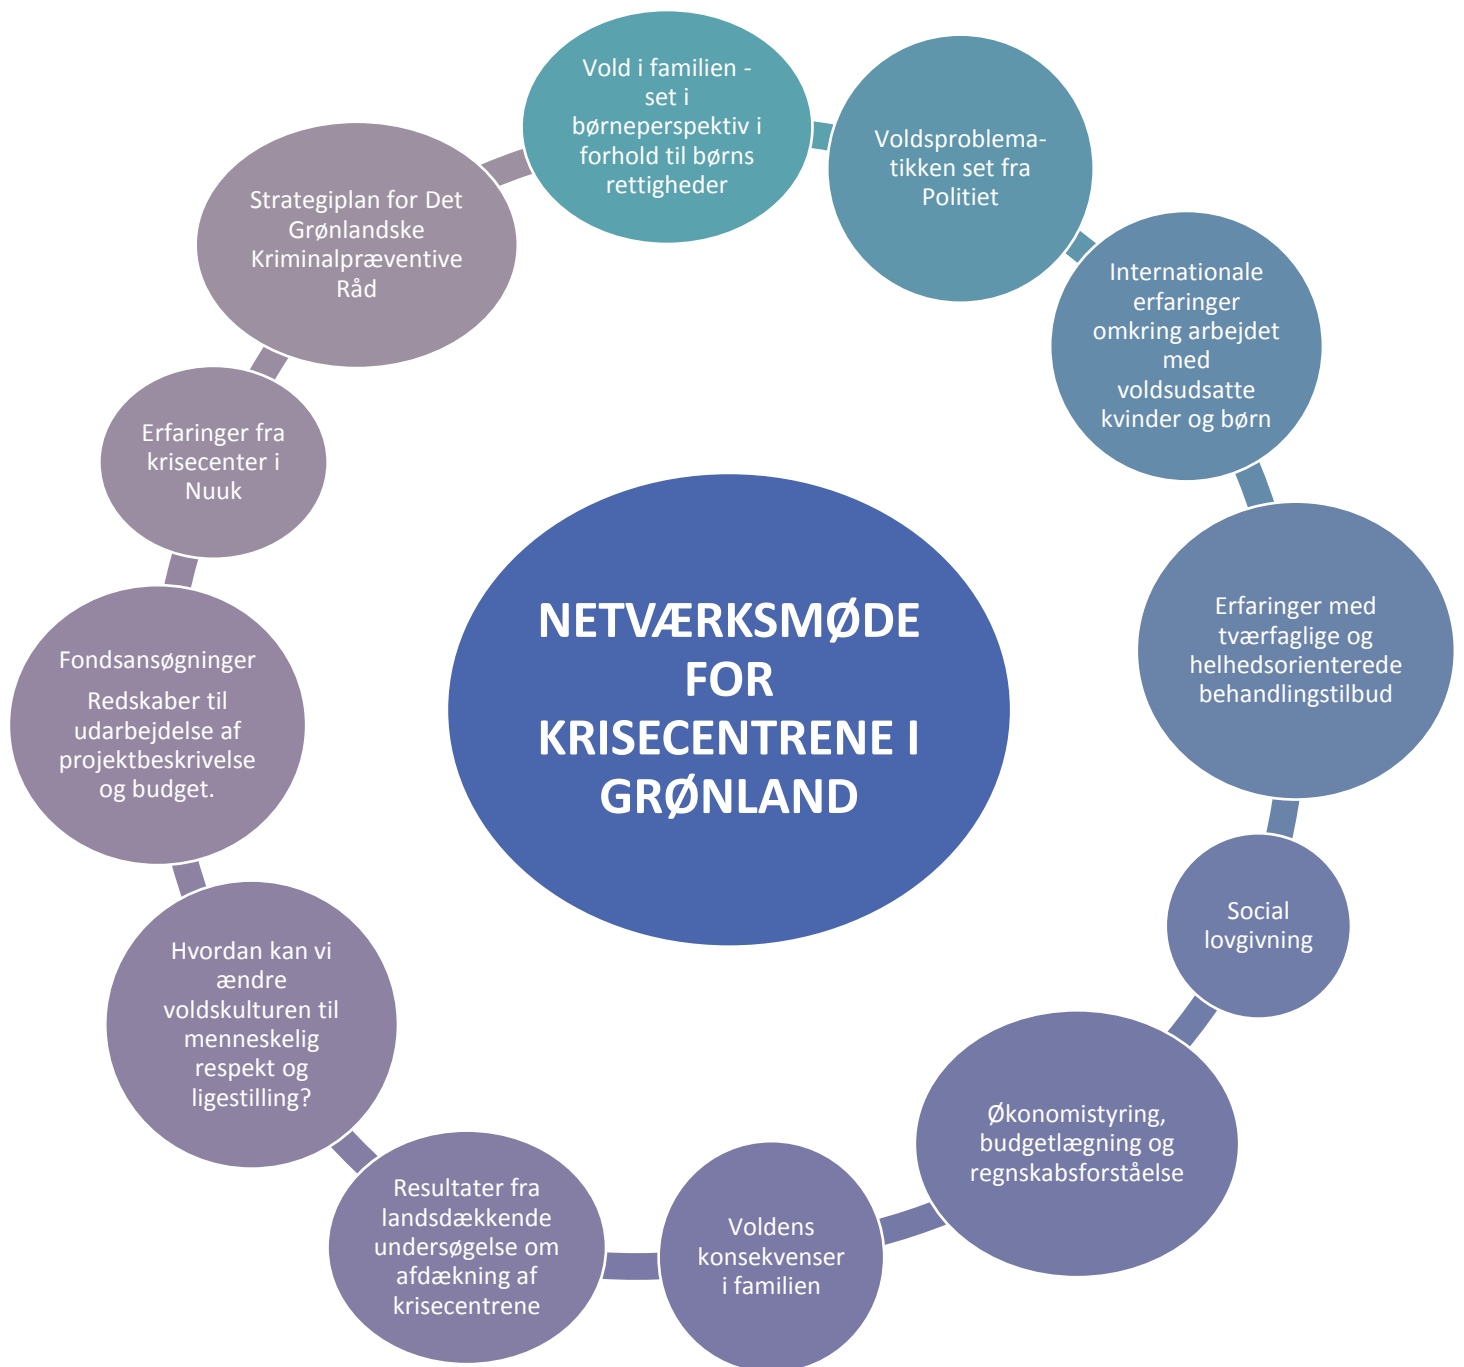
NETVÆRKSMØDE FOR KRISECENTRENE I GRØNLAND

Vold i familien - set i børneperspektiv i forhold til børns rettigheder

Voldsproblematikken set fra Politiet

Internationale erfaringer omkring arbejdet med voldsudsatte kvinder og børn

Erfaringer med tværfaglige og helhedsorienterede behandlingstilbud

Social lovgivning

Økonomistyring, budgetlægning og regnskabsforståelse

Voldens konsekvenser i familien

Resultater fra landsdækkende undersøgelse om afdækning af krisecentrene

Hvordan kan vi ændre voldskulturen til menneskelig respekt og ligestilling?

Fondsansøgninger

Redskaber til udarbejdelse af projektbeskrivelse og budget.

Erfaringer fra krisecenter i Nuuk

Strategiplan for Det Grønlandske Kriminalpræventive Råd